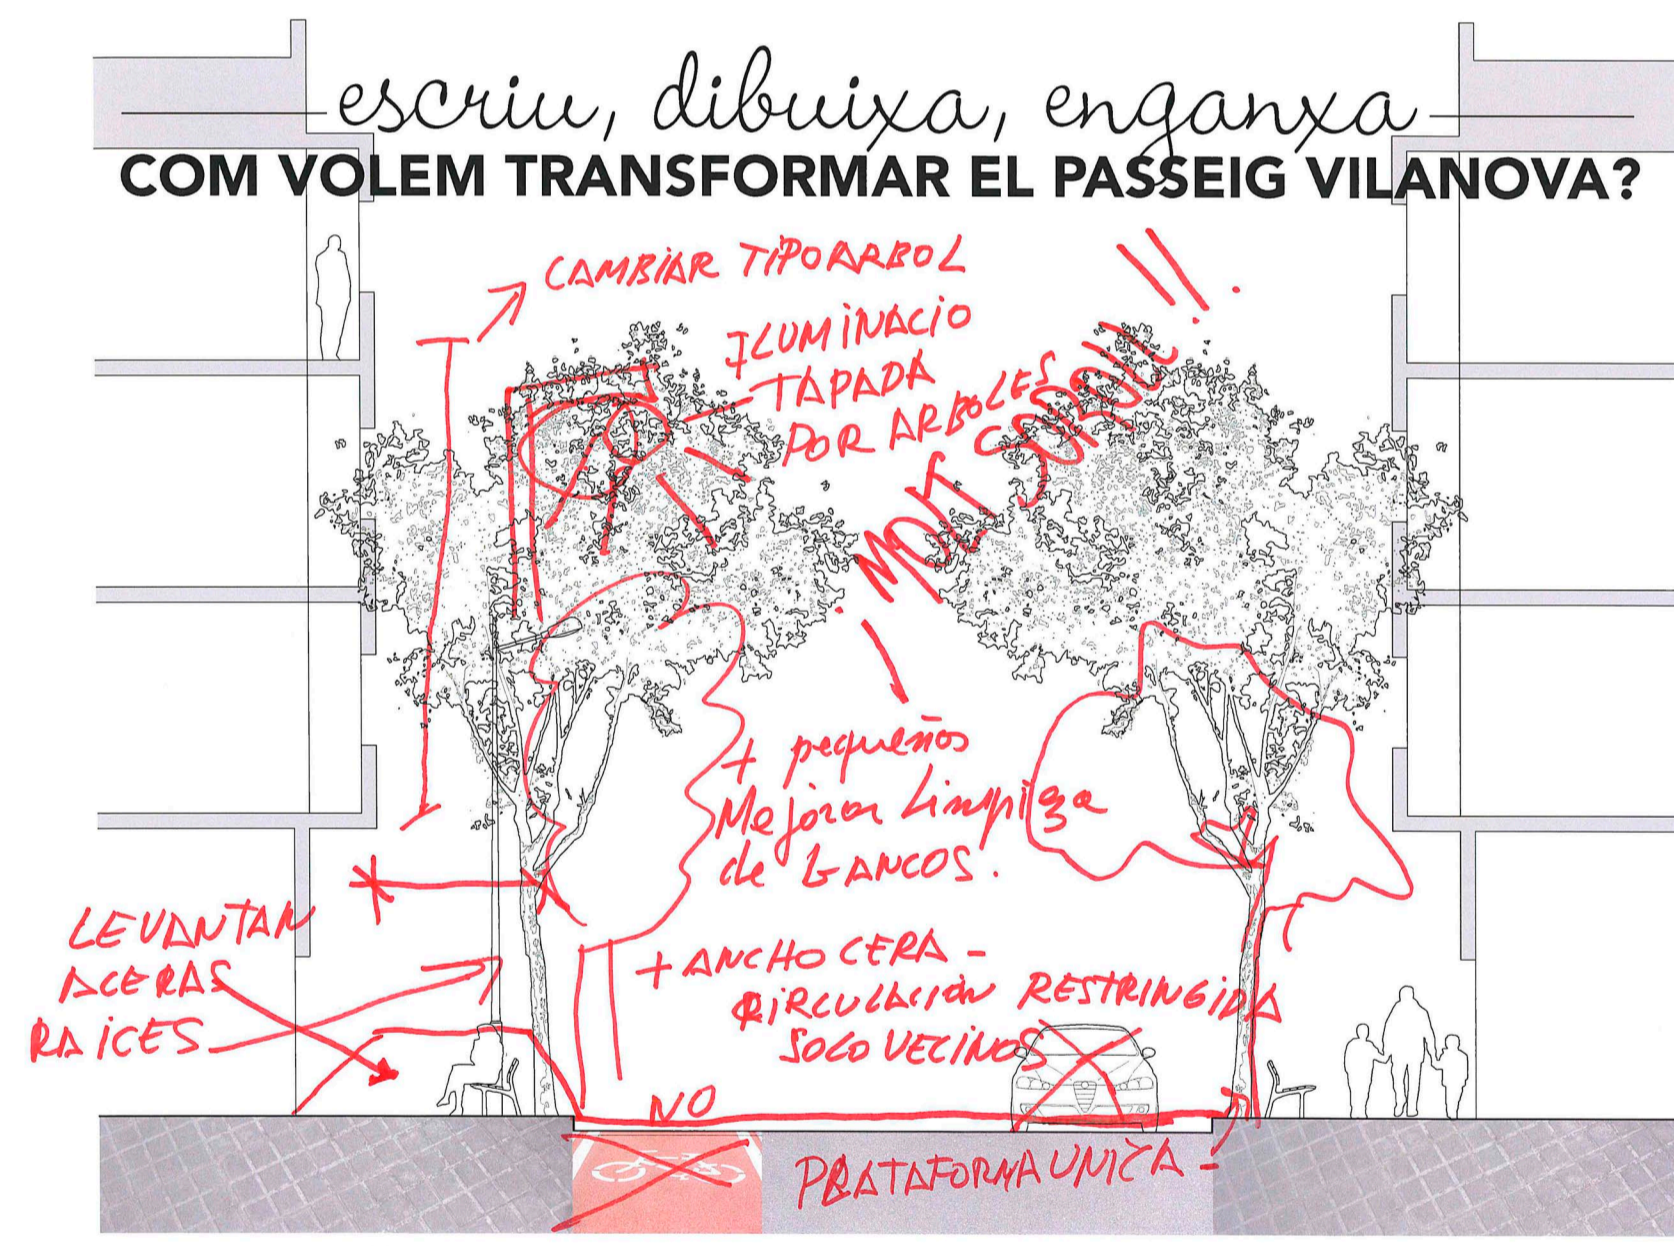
escriu, dibuixa, enganxa
COM VOLEM TRANSFORMAR EL PASSEIG VILANOVA?

CAMBIAR TIPO ARBOL

ILUMINACIO TAPADA POR ARBOLES

MOLT SORVIL!!

+ pequeños

Mejorar Limpieza de BANCOS.

LEVANTAN ACERAS RAICES

+ ANCHO CERA -
CIRCULACIÓN RESTRINGIDA
SOLO VECINOS

NO

PLATAFORMA UNICA -